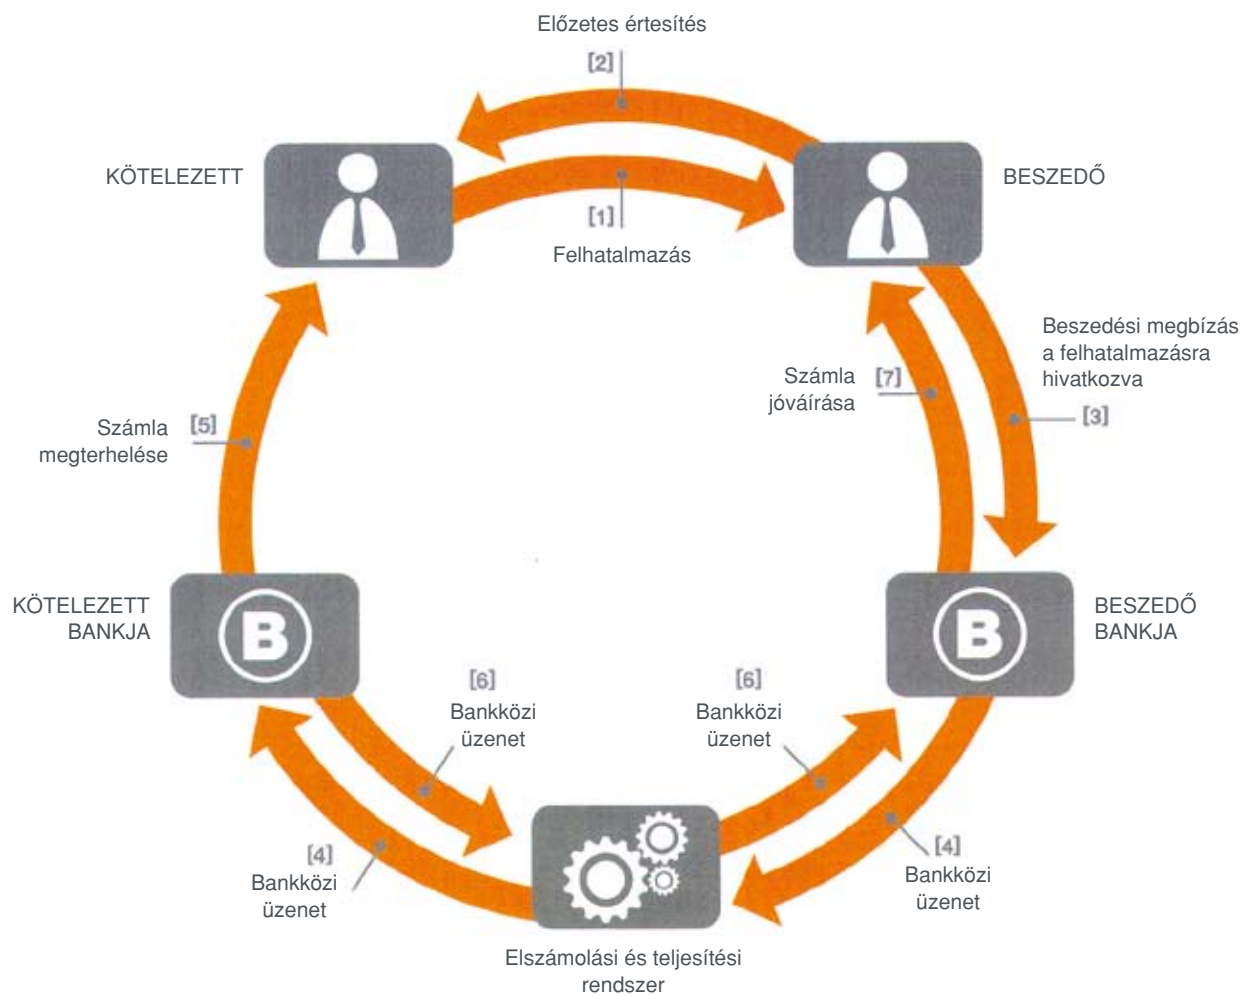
Előzetes értesítés

[2]

KÖTELEZETT

BESZEDŐ

[1]

Felhatalmazás

Beszedési megbízás a felhatalmazásra hivatkozva

Számla jóváírása

[7]

[3]

Számla megterhelése

[5]

KÖTELEZETT BANKJA

B

B

BESZEDŐ BANKJA

[6]
Bankközi üzenet

[6]
Bankközi üzenet

[4]
Bankközi üzenet

[4]
Bankközi üzenet

Elszámolási és teljesítési rendszer